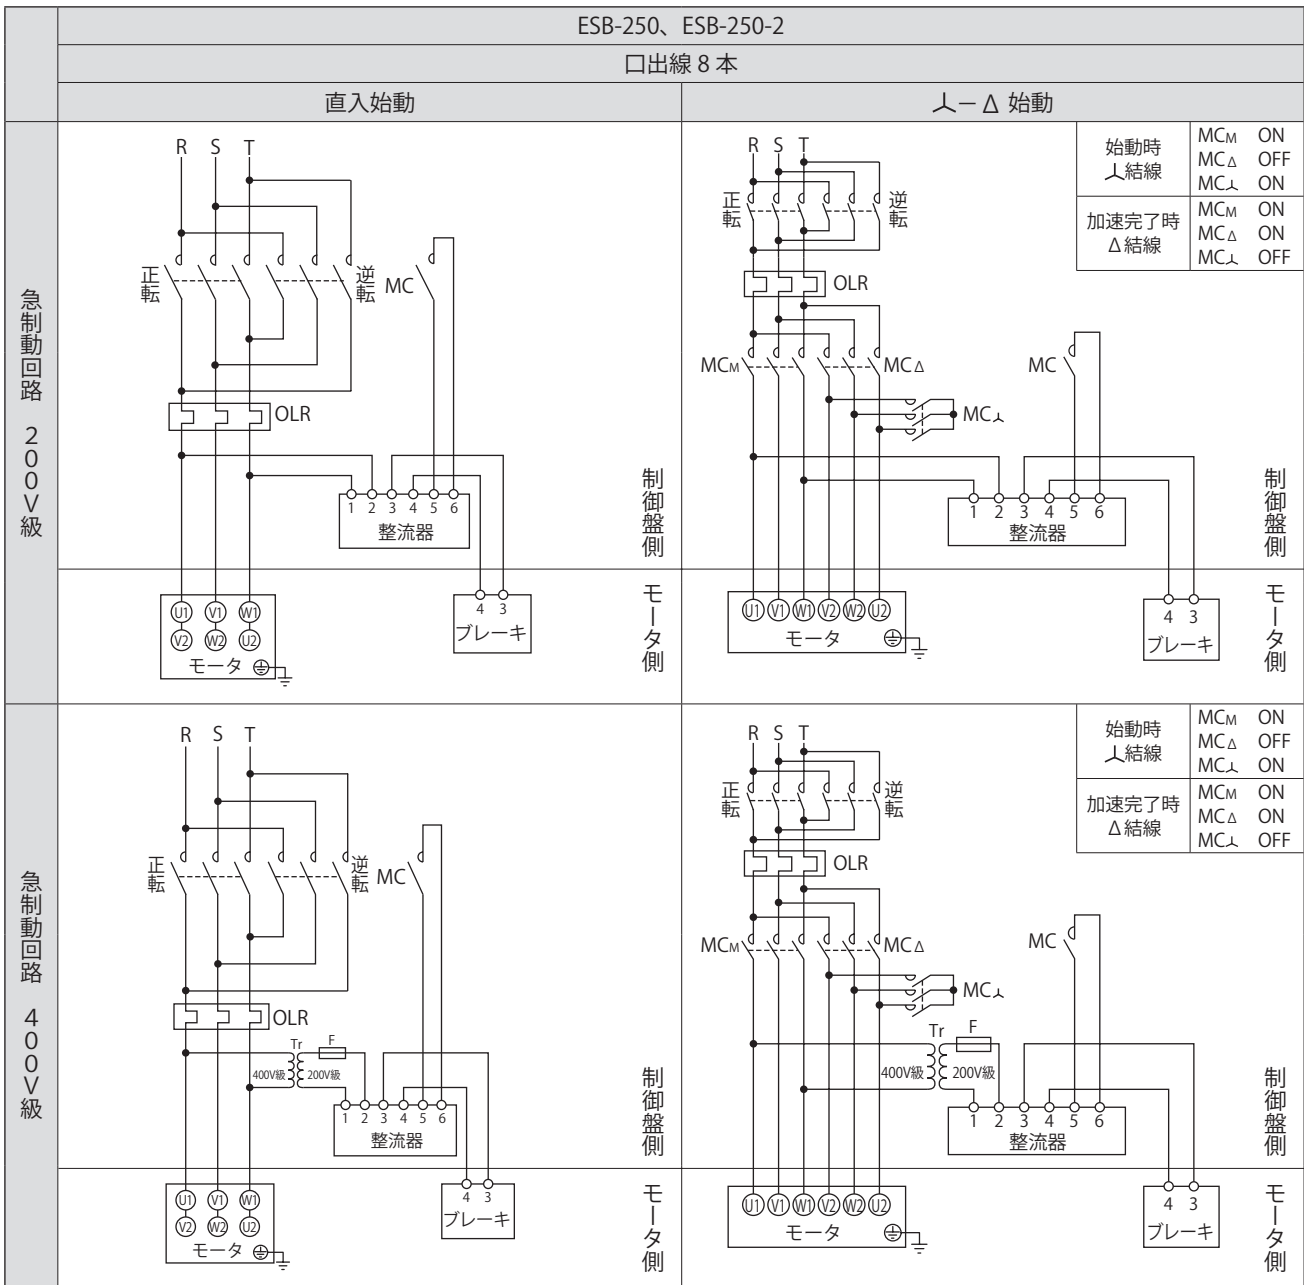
ESB-250、ESB-250-2

口出線 8 本

直入始動

人ー Δ 始動

急制動回路 200V級

R S T

正転

逆転

MC

OLR

1 2 3 4 5 6

整流器

制御盤側

U1 V1 W1
V2 W2 U2

モータ

4 3

ブレーキ

モータ側

R S T

| 始動時 人結線 | $MC_M$ ON<br>$MC_Δ$ OFF<br>$MC_人$ ON |
|---|---|
| 加速完了時 Δ結線 | $MC_M$ ON<br>$MC_Δ$ ON<br>$MC_人$ OFF |

正転

逆転

OLR

$MC_M$

$MC_Δ$

MC

$MC_人$

1 2 3 4 5 6

整流器

制御盤側

U1 V1 W1 V2 W2 U2

モータ

4 3

ブレーキ

モータ側

急制動回路 400V級

R S T

正転

逆転

MC

OLR

Tr

F

400V級

200V級

1 2 3 4 5 6

整流器

制御盤側

U1 V1 W1
V2 W2 U2

モータ

4 3

ブレーキ

モータ側

R S T

| 始動時 人結線 | $MC_M$ ON<br>$MC_Δ$ OFF<br>$MC_人$ ON |
|---|---|
| 加速完了時 Δ結線 | $MC_M$ ON<br>$MC_Δ$ ON<br>$MC_人$ OFF |

正転

逆転

OLR

$MC_M$

$MC_Δ$

MC

$MC_人$

Tr

F

400V級

200V級

1 2 3 4 5 6

整流器

制御盤側

U1 V1 W1 V2 W2 U2

モータ

4 3

ブレーキ

モータ側